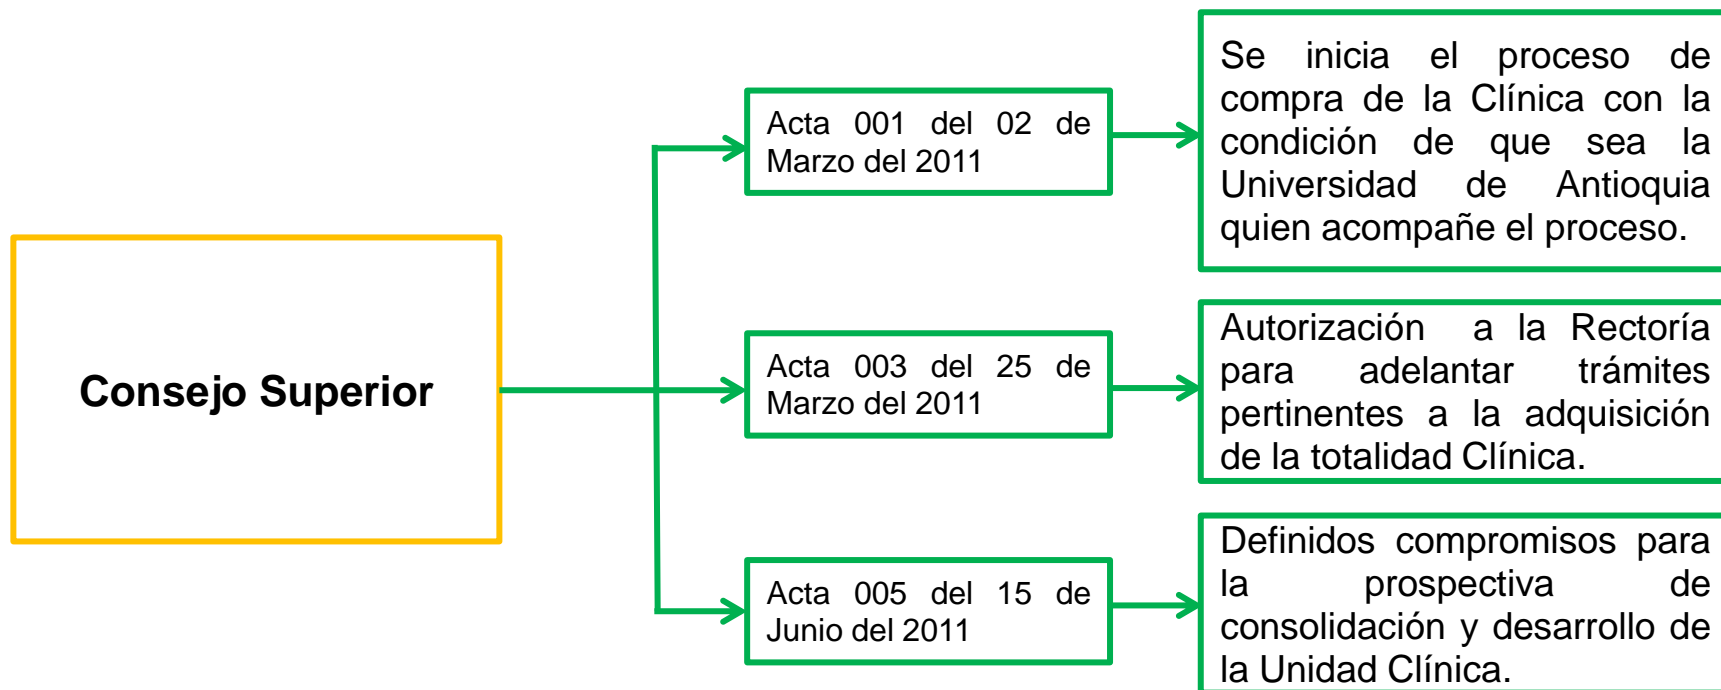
Consejo Superior

Acta 001 del 02 de Marzo del 2011

Se inicia el proceso de compra de la Clínica con la condición de que sea la Universidad de Antioquia quien acompañe el proceso.

Acta 003 del 25 de Marzo del 2011

Autorización a la Rectoría para adelantar trámites pertinentes a la adquisición de la totalidad Clínica.

Acta 005 del 15 de Junio del 2011

Definidos compromisos para la prospectiva de consolidación y desarrollo de la Unidad Clínica.